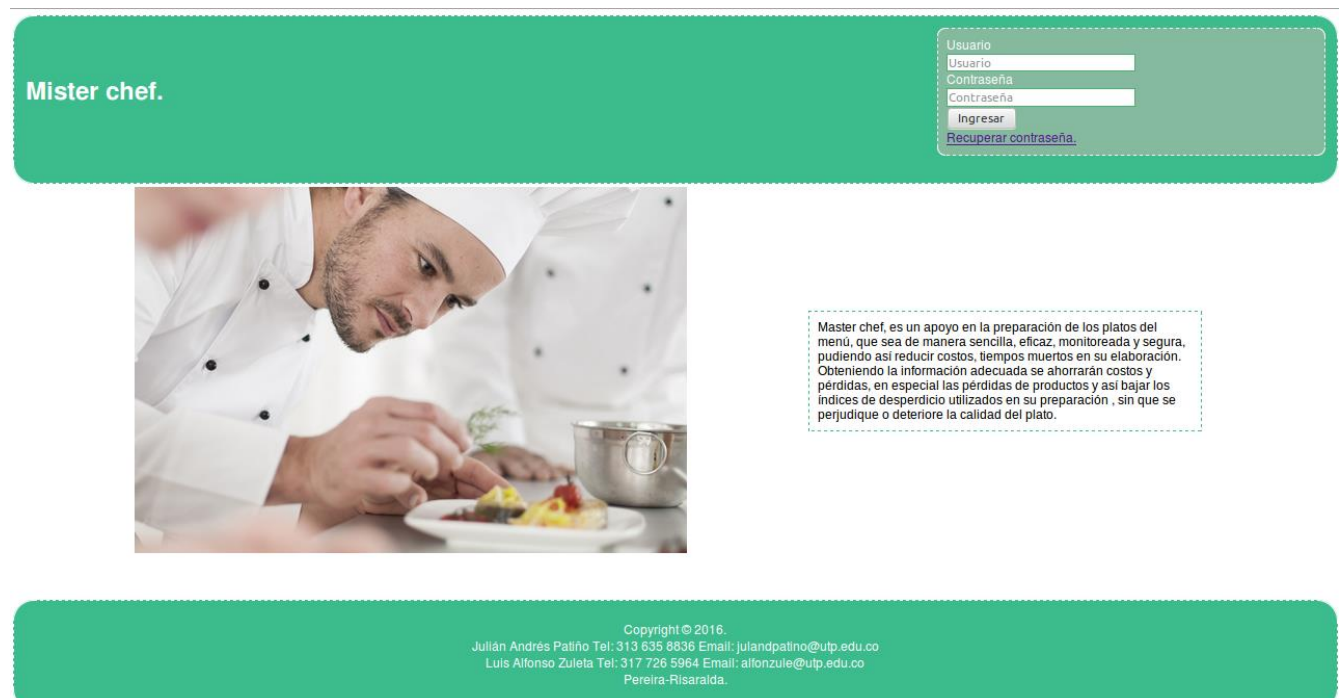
Mister chef.

Usuario
Usuario
Contraseña
Contraseña
Ingresar
Recuperar contraseña.

Master chef, es un apoyo en la preparación de los platos del menú, que sea de manera sencilla, eficaz, monitoreada y segura, pudiendo así reducir costos, tiempos muertos en su elaboración. Obteniendo la información adecuada se ahorrarán costos y pérdidas, en especial las pérdidas de productos y así bajar los índices de desperdicio utilizados en su preparación , sin que se perjudique o deteriore la calidad del plato.

Copyright © 2016.
Julián Andrés Patiño Tel: 313 635 8836 Email: julandpatino@utp.edu.co
Luis Alfonso Zuleta Tel: 317 726 5964 Email: alfonzule@utp.edu.co
Pereira-Risaralda.